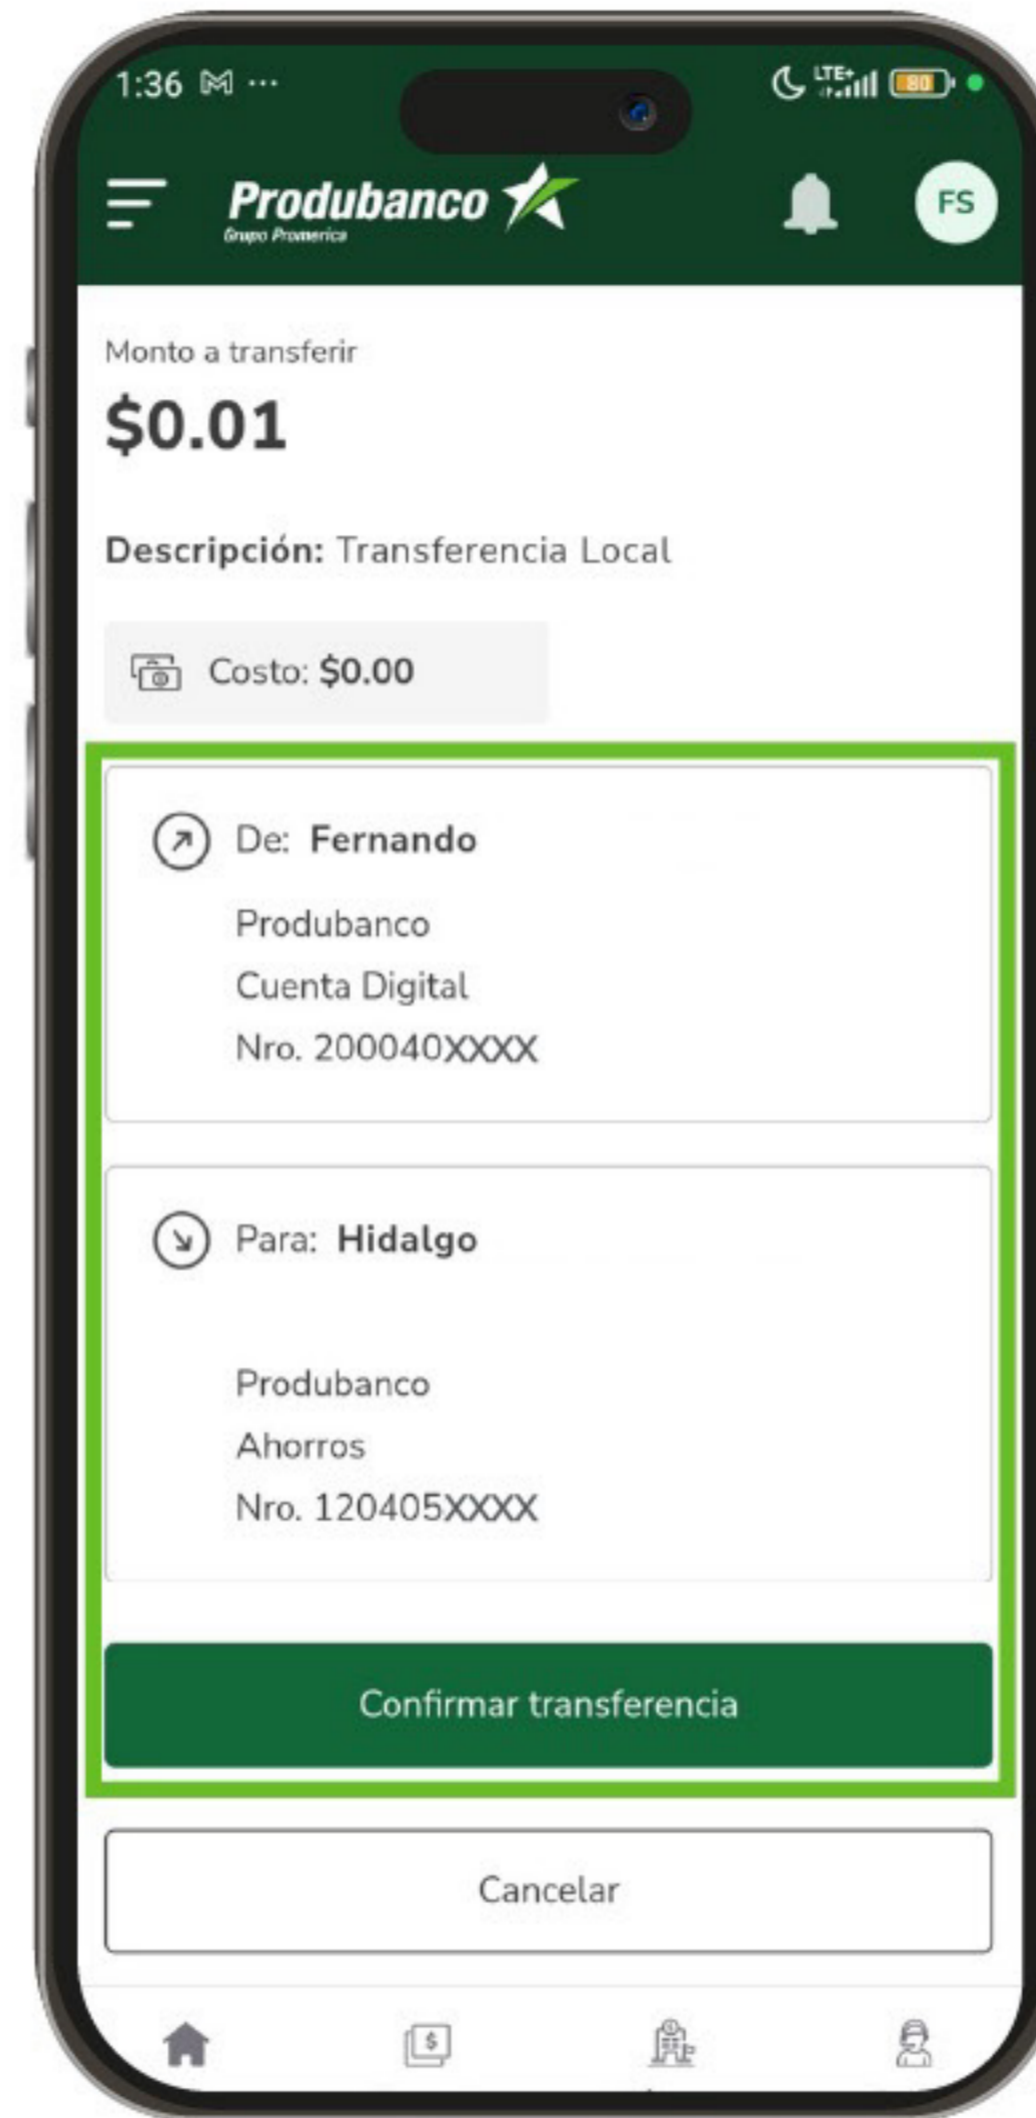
1:36 ···
LTE+ 80

Produbanco
Grupo Promerica

FS

Monto a transferir

$0.01

Descripción: Transferencia Local

Costo: $0.00

De: Fernando

Produbanco
Cuenta Digital
Nro. 200040XXXX

Para: Hidalgo

Produbanco
Ahorros
Nro. 120405XXXX

Confirmar transferencia

Cancelar